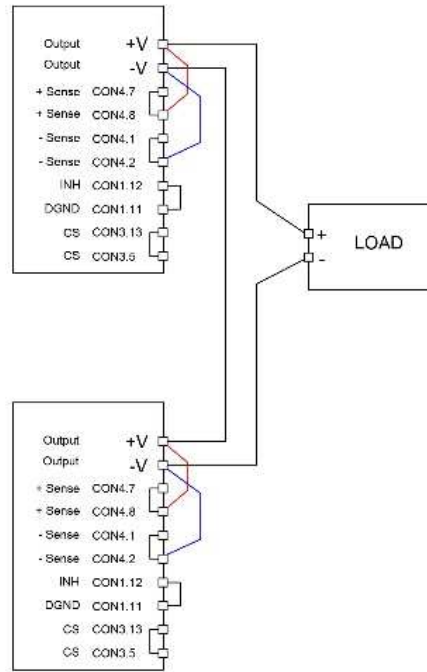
Output +V
Output -V
+ Sense CON4.7
+ Sense CON4.8
- Sense CON4.1
- Sense CON4.2
INH CON1.12
DGND CON1.11
CS CON3.13
CS CON3.5

+
-
LOAD

Output +V
Output -V
+ Sense CON4.7
+ Sense CON4.8
- Sense CON4.1
- Sense CON4.2
INH CON1.12
DGND CON1.11
CS CON3.13
CS CON3.5